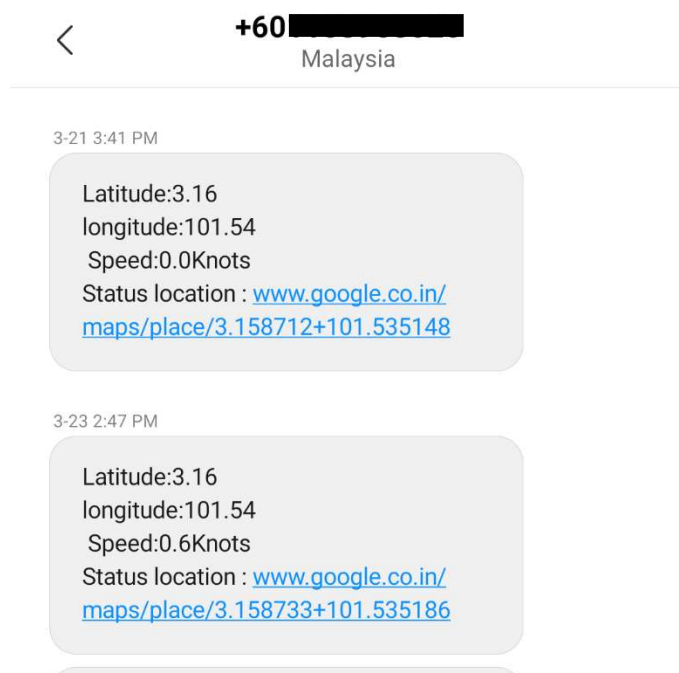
<

+60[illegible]
Malaysia

3-21 3:41 PM

Latitude:3.16
longitude:101.54
Speed:0.0Knots
Status location : www.google.co.in/maps/place/3.158712+101.535148

3-23 2:47 PM

Latitude:3.16
longitude:101.54
Speed:0.6Knots
Status location : www.google.co.in/maps/place/3.158733+101.535186